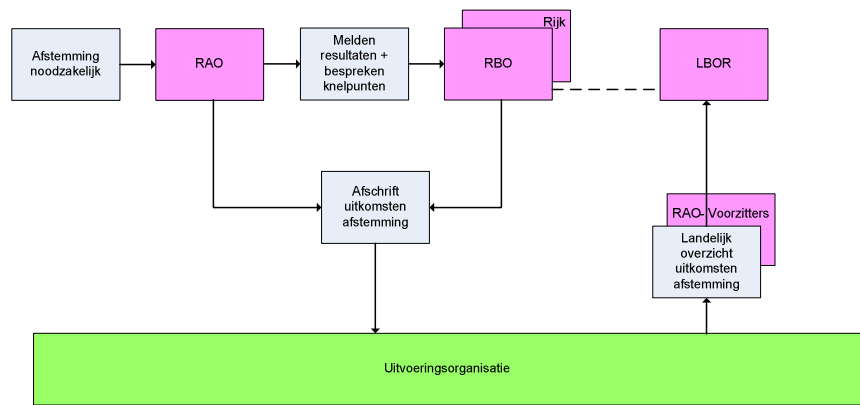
Afstemming noodzakelijk

RAO

Melden resultaten + bespreken knelpunten

Rijk

RBO

LBOR

Afschrift uitkomsten afstemming

RAO- Voorzitters

Landelijk overzicht uitkomsten afstemming

Uitvoeringsorganisatie